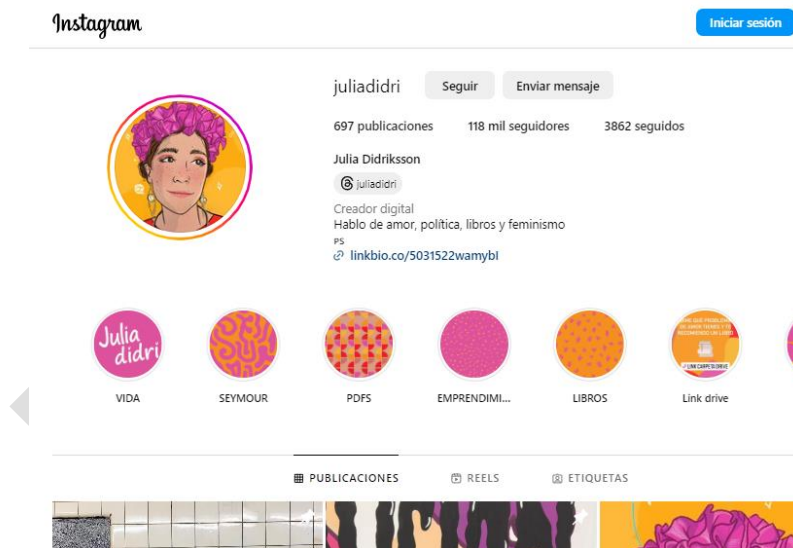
Instagram

Iniciar sesión

juliadidri Seguir Enviar mensaje

697 publicaciones 118 mil seguidores 3862 seguidos

Julia Didriksson

juliadidri

Creador digital
Hablo de amor, política, libros y feminismo
PS
linkbio.co/5031522wamybl

Julia didri
VIDA

SEYMOUR

PDFS

EMPRENDIMI...

LIBROS

Link drive

PUBLICACIONES REELS ETIQUETAS